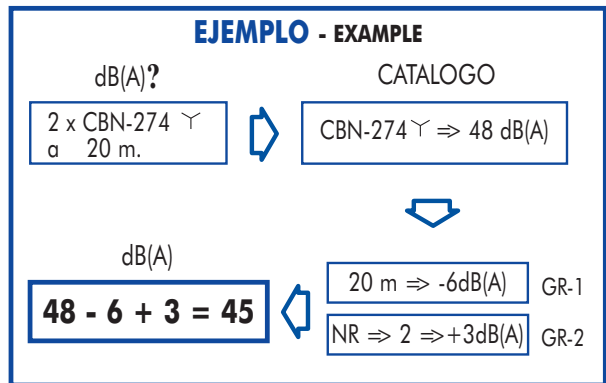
EJEMPLO - EXAMPLE

dB(A)?

2 x CBN-274 $\curlyvee$
a 20 m.

CATALOGO

CBN-274 $\curlyvee \Rightarrow$ 48 dB(A)

dB(A)

48 - 6 + 3 = 45

20 m $\Rightarrow$ -6dB(A)

GR-1

NR $\Rightarrow$ 2 $\Rightarrow$+3dB(A)

GR-2